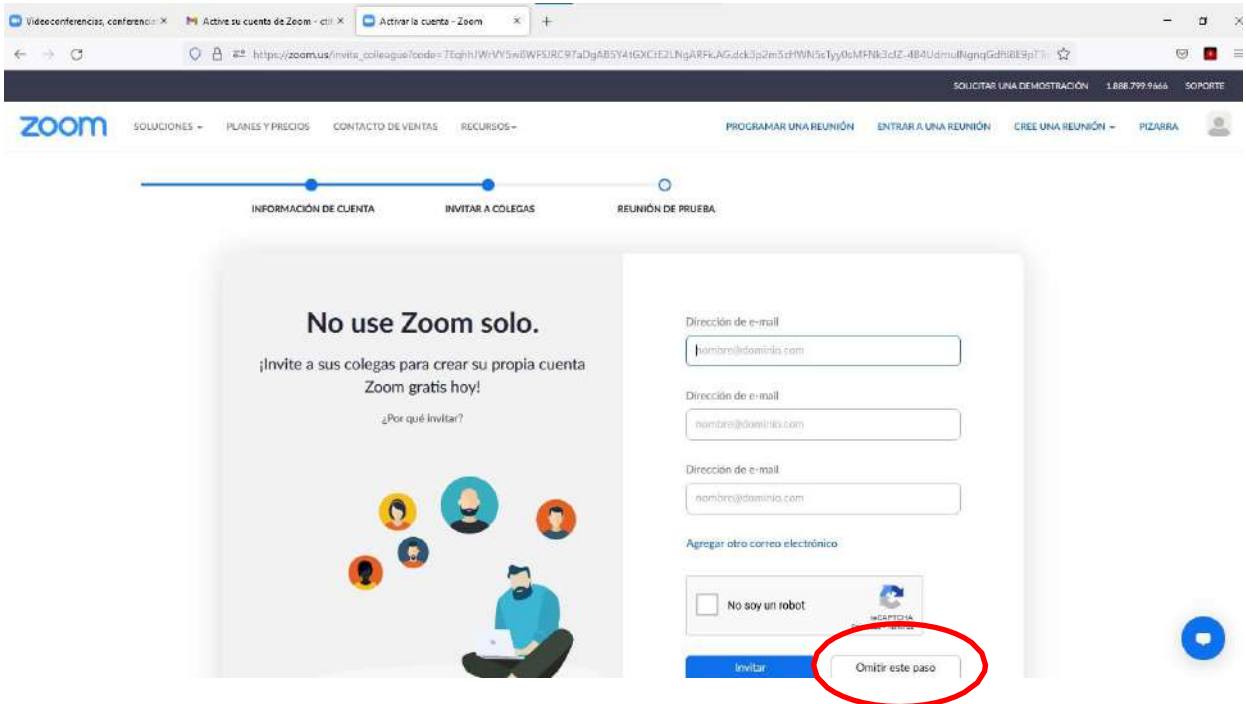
Videoconferencias, conferencia ×
Active su cuenta de Zoom - ct ×
Activar la cuenta - Zoom ×
+

https://zoom.us/invite_colleague?code=7EqhhJWrVY5w8WFSJRC97aDgAB5Y41GXCrE2LNgARFkAG.dck3p2m5zHWN5sTyy0sMFNk3clZ-484UdmulNgnqGdhi8E9pT

SOLICITAR UNA DEMOSTRACIÓN 1.888.799.9666 SOPORTE

zoom SOLUCIONES PLANES Y PRECIOS CONTACTO DE VENTAS RECURSOS PROGRAMAR UNA REUNIÓN ENTRAR A UNA REUNIÓN CREE UNA REUNIÓN PIZARRA

INFORMACIÓN DE CUENTA
INVITAR A COLEGAS
REUNIÓN DE PRUEBA

No use Zoom solo.

¡Invite a sus colegas para crear su propia cuenta Zoom gratis hoy!

¿Por qué invitar?

Dirección de e-mail
nombre@dominio.com
Dirección de e-mail
nombre@dominio.com
Dirección de e-mail
nombre@dominio.com

Agregar otro correo electrónico

No soy un robot
reCAPTCHA
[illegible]

Invitar
Omitir este paso